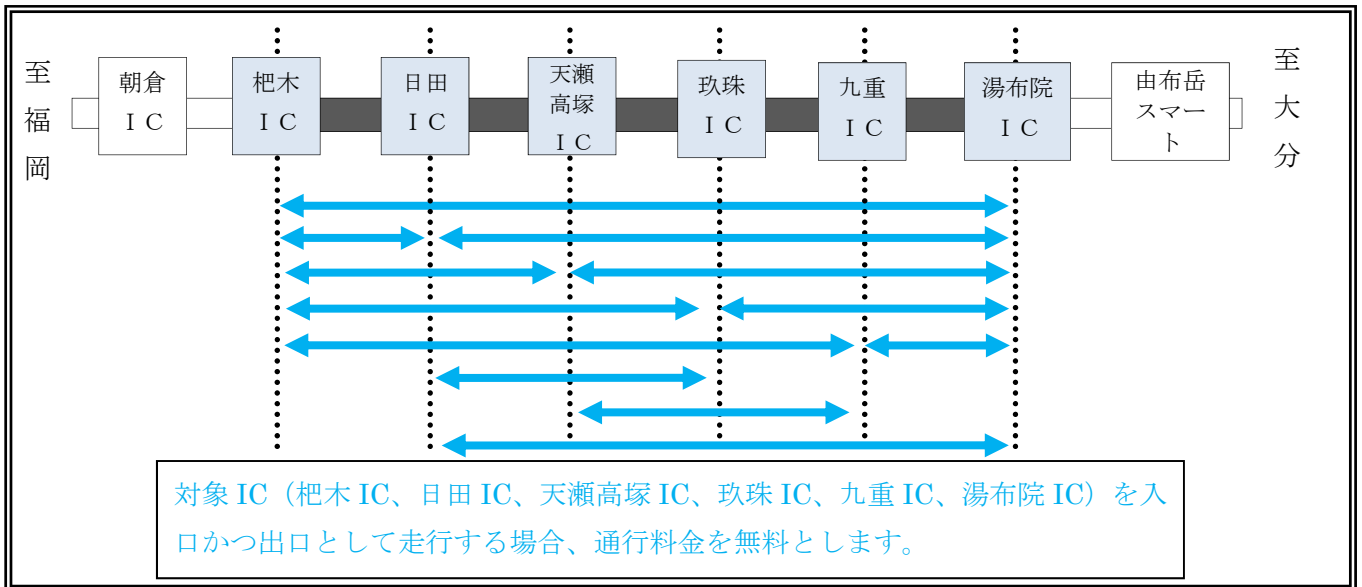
至福岡

朝倉IC

杷木IC

日田IC

天瀬高塚IC

玖珠IC

九重IC

湯布院IC

由布岳スマート

至大分

対象IC（杷木IC、日田IC、天瀬高塚IC、玖珠IC、九重IC、湯布院IC）を入口かつ出口として走行する場合、通行料金を無料とします。